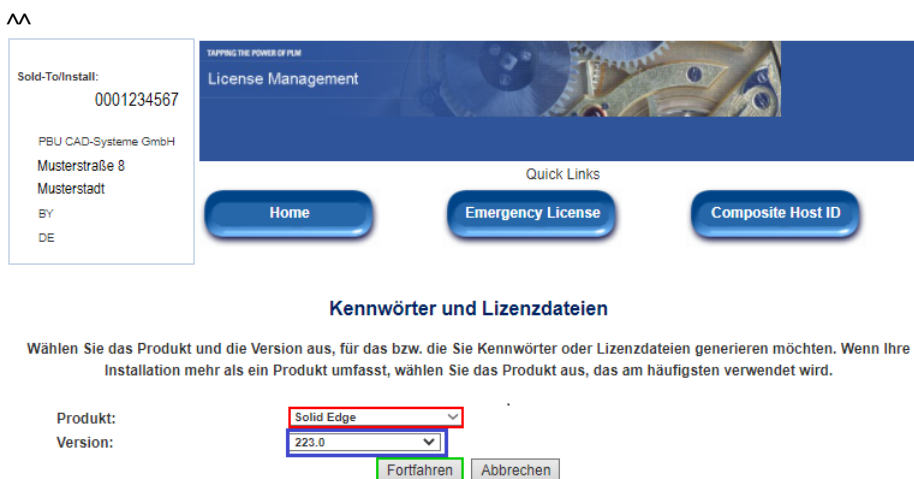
^^

Sold-To/Install:
0001234567

PBU CAD-Systeme GmbH
Musterstraße 8
Musterstadt
BY
DE

TAPPING THE POWER OF PLM
License Management

Quick Links

Home

Emergency License

Composite Host ID

Kennwörter und Lizenzdateien

Wählen Sie das Produkt und die Version aus, für das bzw. die Sie Kennwörter oder Lizenzdateien generieren möchten. Wenn Ihre Installation mehr als ein Produkt umfasst, wählen Sie das Produkt aus, das am häufigsten verwendet wird.

Produkt: Solid Edge
Version: 223.0

Fortfahren Abbrechen